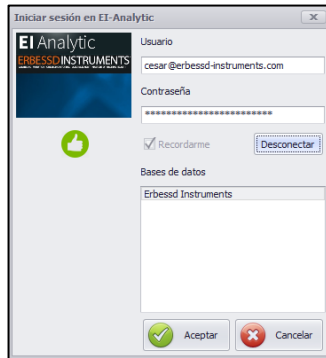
Iniciar sesión en EI-Analytic

EI Analytic
ERBESSDINSTRUMENTS

Usuario
cesar@erbessd-instruments.com

Contraseña
••••••••••••••••••••••••

Recordarme

Desconectar

Bases de datos
Erbessd Instruments

Aceptar

Cancelar